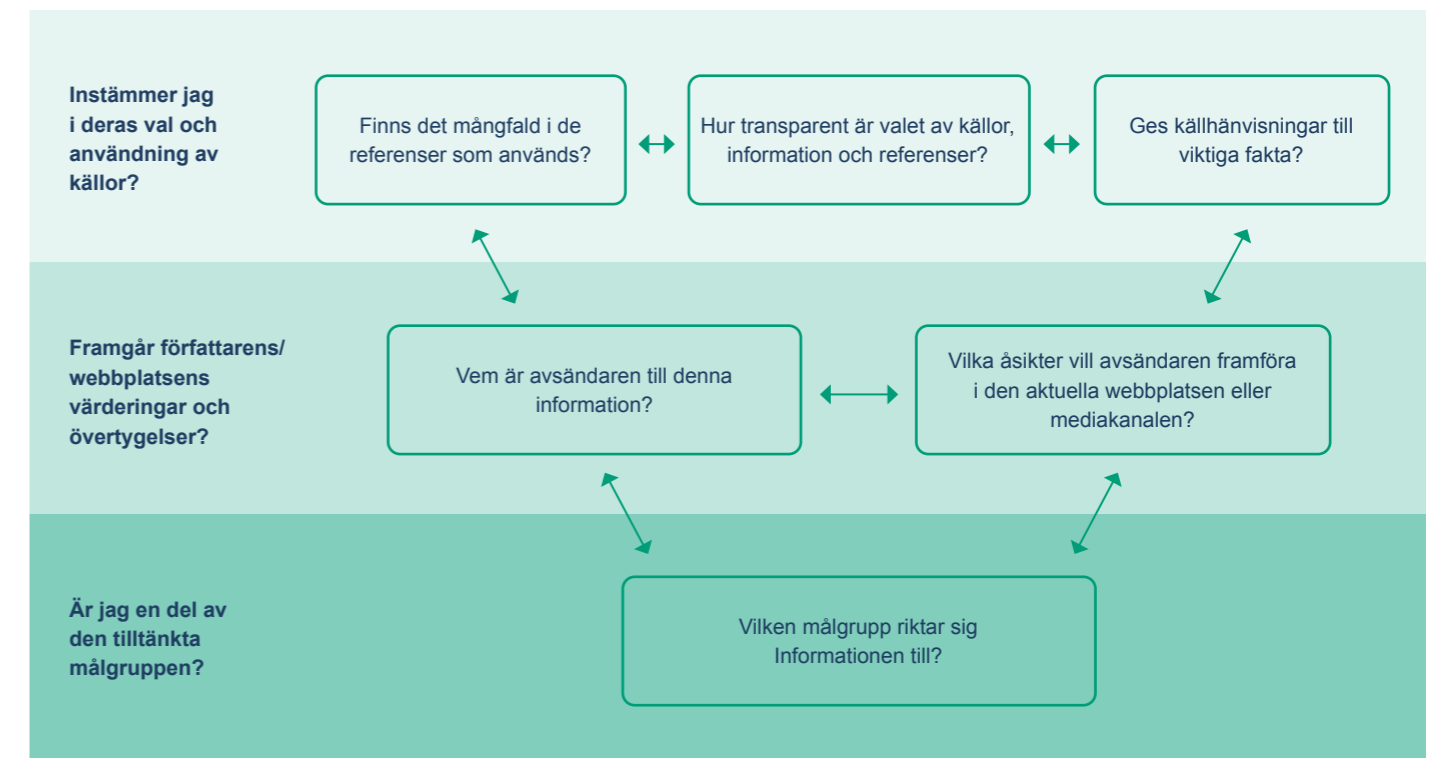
Instämmer jag i deras val och användning av källor?

Finns det mångfald i de referenser som används?

Hur transparent är valet av källor, information och referenser?

Ges källhänvisningar till viktiga fakta?

Framgår författarens/ webbplatsens värderingar och övertygelser?

Vem är avsändaren till denna information?

Vilka åsikter vill avsändaren framföra i den aktuella webbplatsen eller mediakanalen?

Är jag en del av den tilltänkta målgruppen?

Vilken målgrupp riktar sig Informationen till?